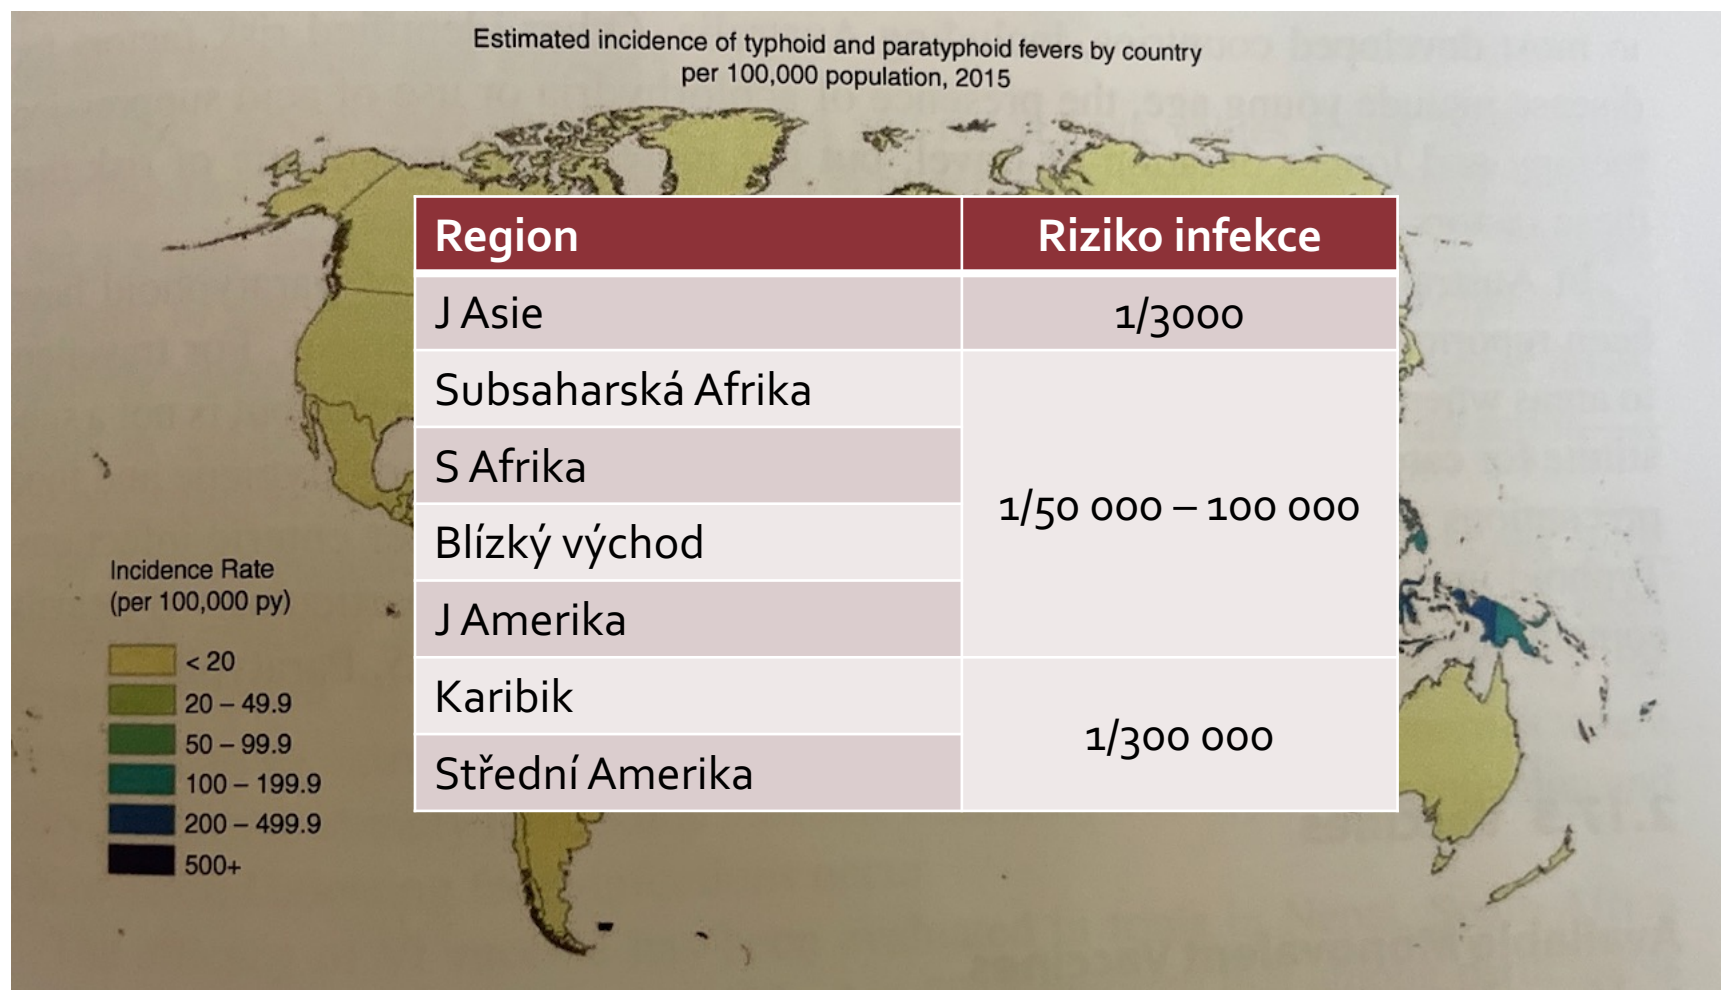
Estimated incidence of typhoid and paratyphoid fevers by country per 100,000 population, 2015

| Region | Riziko infekce |
|---|---|
| J Asie | 1/3000 |
| Subsaharská Afrika | 1/50 000 – 100 000 |
| S Afrika | |
| Blízký východ | |
| J Amerika | |
| Karibik | 1/300 000 |
| Střední Amerika | |

Incidence Rate (per 100,000 py)

< 20
20 – 49.9
50 – 99.9
100 – 199.9
200 – 499.9
500+